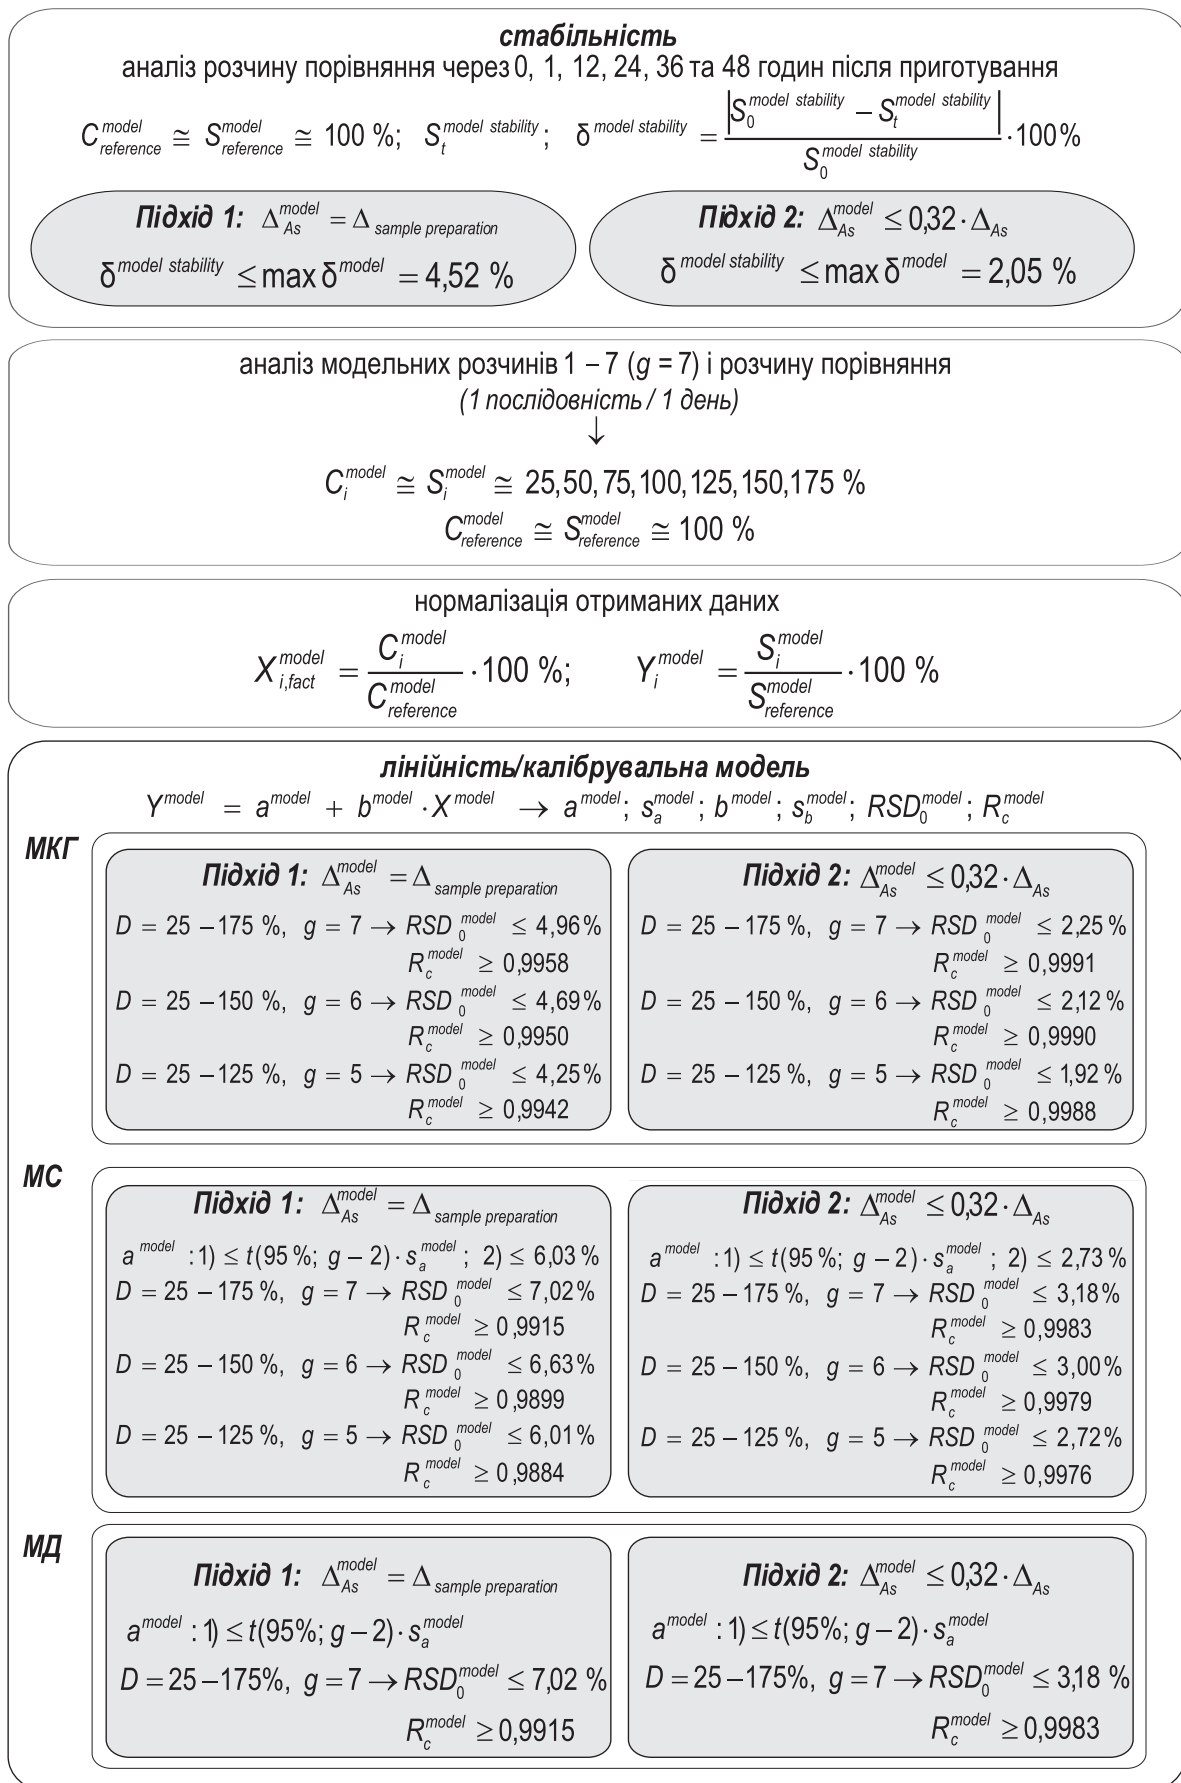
**стабільність**
аналіз розчину порівняння через 0, 1, 12, 24, 36 та 48 годин після приготування

$C^{model}_{reference} \cong S^{model}_{reference} \cong 100$ %; $S_t^{model\ stability}$; $\delta^{model\ stability} = \frac{\left|S_0^{model\ stability} - S_t^{model\ stability}\right|}{S_0^{model\ stability}} \cdot 100\%$

**Підхід 1:** $\Delta_{As}^{model} = \Delta_{sample\ preparation}$
$\delta^{model\ stability} \le \max\delta^{model} = 4{,}52$ %

**Підхід 2:** $\Delta_{As}^{model} \le 0{,}32 \cdot \Delta_{As}$
$\delta^{model\ stability} \le \max\delta^{model} = 2{,}05$ %

аналіз модельних розчинів 1 – 7 (g = 7) і розчину порівняння
(1 послідовність / 1 день)
↓
$C_i^{model} \cong S_i^{model} \cong 25, 50, 75, 100, 125, 150, 175$ %
$C^{model}_{reference} \cong S^{model}_{reference} \cong 100$ %

нормалізація отриманих даних
$X_{i,fact}^{model} = \frac{C_i^{model}}{C_{reference}^{model}} \cdot 100$ %; $Y_i^{model} = \frac{S_i^{model}}{S_{reference}^{model}} \cdot 100$ %

**лінійність/калібрувальна модель**
$Y^{model} = a^{model} + b^{model} \cdot X^{model} \rightarrow a^{model}; s_a^{model}; b^{model}; s_b^{model}; RSD_0^{model}; R_c^{model}$

**МКГ**

**Підхід 1:** $\Delta_{As}^{model} = \Delta_{sample\ preparation}$
$D = 25 - 175$ %, $g = 7 \rightarrow RSD_0^{model} \le 4{,}96$%
$R_c^{model} \ge 0{,}9958$
$D = 25 - 150$ %, $g = 6 \rightarrow RSD_0^{model} \le 4{,}69$%
$R_c^{model} \ge 0{,}9950$
$D = 25 - 125$ %, $g = 5 \rightarrow RSD_0^{model} \le 4{,}25$%
$R_c^{model} \ge 0{,}9942$

**Підхід 2:** $\Delta_{As}^{model} \le 0{,}32 \cdot \Delta_{As}$
$D = 25 - 175$ %, $g = 7 \rightarrow RSD_0^{model} \le 2{,}25$ %
$R_c^{model} \ge 0{,}9991$
$D = 25 - 150$ %, $g = 6 \rightarrow RSD_0^{model} \le 2{,}12$ %
$R_c^{model} \ge 0{,}9990$
$D = 25 - 125$ %, $g = 5 \rightarrow RSD_0^{model} \le 1{,}92$ %
$R_c^{model} \ge 0{,}9988$

**МС**

**Підхід 1:** $\Delta_{As}^{model} = \Delta_{sample\ preparation}$
$a^{model}$ : 1) $\le t(95\%;\ g-2) \cdot s_a^{model}$; 2) $\le 6{,}03$ %
$D = 25 - 175$ %, $g = 7 \rightarrow RSD_0^{model} \le 7{,}02$%
$R_c^{model} \ge 0{,}9915$
$D = 25 - 150$ %, $g = 6 \rightarrow RSD_0^{model} \le 6{,}63$%
$R_c^{model} \ge 0{,}9899$
$D = 25 - 125$ %, $g = 5 \rightarrow RSD_0^{model} \le 6{,}01$%
$R_c^{model} \ge 0{,}9884$

**Підхід 2:** $\Delta_{As}^{model} \le 0{,}32 \cdot \Delta_{As}$
$a^{model}$ : 1) $\le t(95\%;\ g-2) \cdot s_a^{model}$; 2) $\le 2{,}73$ %
$D = 25 - 175$ %, $g = 7 \rightarrow RSD_0^{model} \le 3{,}18$%
$R_c^{model} \ge 0{,}9983$
$D = 25 - 150$ %, $g = 6 \rightarrow RSD_0^{model} \le 3{,}00$%
$R_c^{model} \ge 0{,}9979$
$D = 25 - 125$ %, $g = 5 \rightarrow RSD_0^{model} \le 2{,}72$%
$R_c^{model} \ge 0{,}9976$

**МД**

**Підхід 1:** $\Delta_{As}^{model} = \Delta_{sample\ preparation}$
$a^{model}$ : 1) $\le t(95\%;\ g-2) \cdot s_a^{model}$
$D = 25 - 175\%$, $g = 7 \rightarrow RSD_0^{model} \le 7{,}02$ %
$R_c^{model} \ge 0{,}9915$

**Підхід 2:** $\Delta_{As}^{model} \le 0{,}32 \cdot \Delta_{As}$
$a^{model}$ : 1) $\le t(95\%;\ g-2) \cdot s_a^{model}$
$D = 25 - 175\%$, $g = 7 \rightarrow RSD_0^{model} \le 3{,}18$ %
$R_c^{model} \ge 0{,}9983$